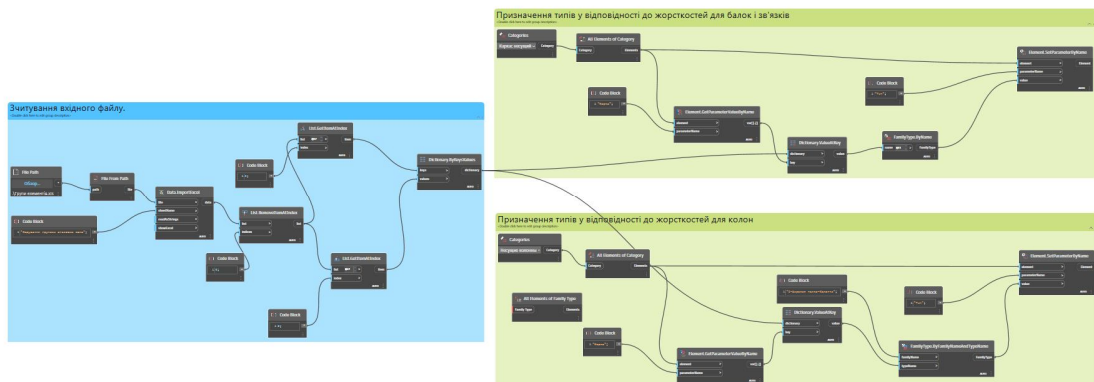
Призначення типів у відповідності до жорсткостей для балок і зв'язків

Categories
Каркас несущий
Category

All Elements of Category
Category
Elements

Element.SetParameterByName
element
parameterName
value
Element

Code Block
"Тип";

Code Block
"Name";

Element.GetParameterValueByName
element
parameterName
var[]..[]

Dictionary.ValueAtKey
dictionary
key
value

FamilyType.ByName
name
FamilyType

Зчитування вхідного файлу.

File Path
Обзор...
C:\группа элементов.xlsx

File From Path
path
file

Data.ImportExcel
file
sheetName
readAsStrings
showExcel
data

Code Block
"Жесткость групп элементов Имя";

List.GetItemAtIndex
list
index
item

Code Block
1;

List.RemoveItemAtIndex
list
indices
list

Code Block
0;

List.GetItemAtIndex
list
index
item

Code Block
0;

Dictionary.ByKeysValues
keys
values
Dictionary

Призначення типів у відповідності до жорсткостей для колон

Categories
Несущие колонны
Category

All Elements of Category
Category
Elements

Element.SetParameterByName
element
parameterName
value

All Elements of Family Type
Family Type
Elements

Code Block
"Жесткость элемента";

Code Block
"Тип";

Code Block
"Name";

Dictionary.ValueAtKey
dictionary
key
value

FamilyType.ByFamilyNameAndTypeName
familyName
typeName
FamilyType

Element.GetParameterValueByName
element
parameterName
var[]..[]